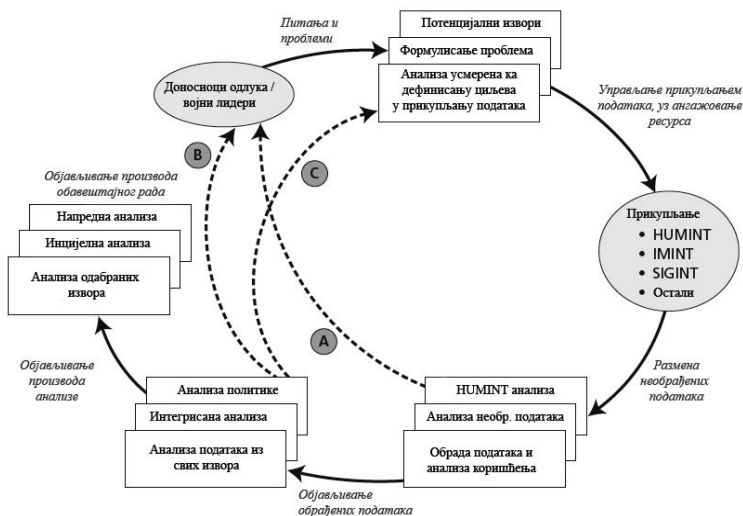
Питања и проблеми

Потенцијални извори

Формулисање проблема

Анализа усмерена ка дефинисању циљева у прикупљању података

Доносиоци одлука / војни лидери

Управљање прикупљањем података, уз ангажовање ресурса

B

C

Објављивање производа обавештајног рада

Напредна анализа

Инцијелна анализа

Анализа одабраних извора

Прикупљање
• HUMINT
• IMINT
• SIGINT
• Остали

A

Објављивање производа анализе

Размена необрађених података

Анализа политике

Интегрисана анализа

Анализа података из свих извора

HUMINT анализа

Анализа необр. података

Обрада података и анализа коришћења

Објављивање обрађених података